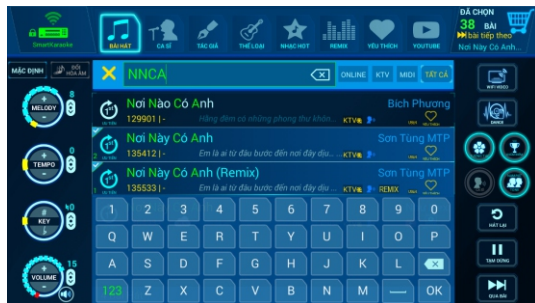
SmartKaraoke

BÀI HÁT
CA SĨ
TÁC GIẢ
THỂ LOẠI
NHẠC HOT
REMIX
YÊU THÍCH
YOUTUBE

ĐÃ CHỌN
38 BÀI
bài tiếp theo
Nơi Này Có Anh...

MẶC ĐỊNH
ĐỔI HÒA ÂM

MELODY
8
TEMPO
0
KEY
0
VOLUME
15

NNCA
ONLINE
KTV
MIDI
TẤT CẢ

Nơi Nào Có Anh
Bích Phương
129901 |-
Hãng đêm có những phong thư khôn...
KTV

Nơi Này Có Anh
Sơn Tùng MTP
135412 |-
Em là ai từ đâu bước đến nơi đây dịu...
KTV

Nơi Này Có Anh (Remix)
Sơn Tùng MTP
135533 |-
Em là ai từ đâu bước đến nơi đây dịu...
KTV
REMIX

1 2 3 4 5 6 7 8 9 0
Q W E R T Y U I O P
A S D F G H J K L
123 Z X C V B N M - OK

WIFI KEY
DRIVE
HÁT LẠI
TẠM DỪNG
QUA BÀI